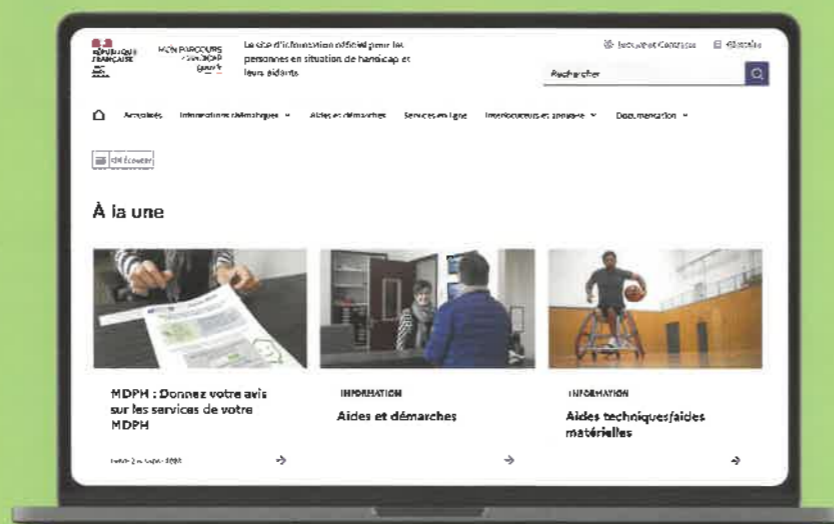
RÉPUBLIQUE FRANÇAISE

MON PARCOURS HANDICAP

Le site d'information officiel pour les personnes en situation de handicap et leurs aidants

Lexique et Contacts Glossaire

Rechercher

Actualités Informations thématiques Aides et démarches Services en ligne Interlocuteurs et annuaire Documentation

Écouter

À la une

MDPH : Donnez votre avis sur les services de votre MDPH

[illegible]

INFORMATION

Aides et démarches

INFORMATION

Aides techniques/aides matérielles